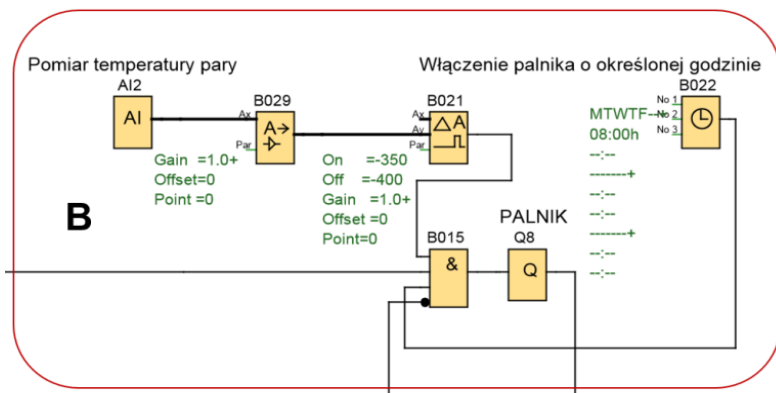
Pomiar temperatury pary

Włączenie palnika o określonej godzinie

AI2

AI

B029

Ax

Par

Gain =1.0+
Offset=0
Point =0

B021

Ax

Ay

Par

On =-350
Off =-400
Gain =1.0+
Offset =0
Point=0

B022

No 1

No 2

No 3

MTWTF--
08:00h
--:--
--------+
--:--
--:--
--------+
--:--
--:--

B

PALNIK

B015

&

Q8

Q